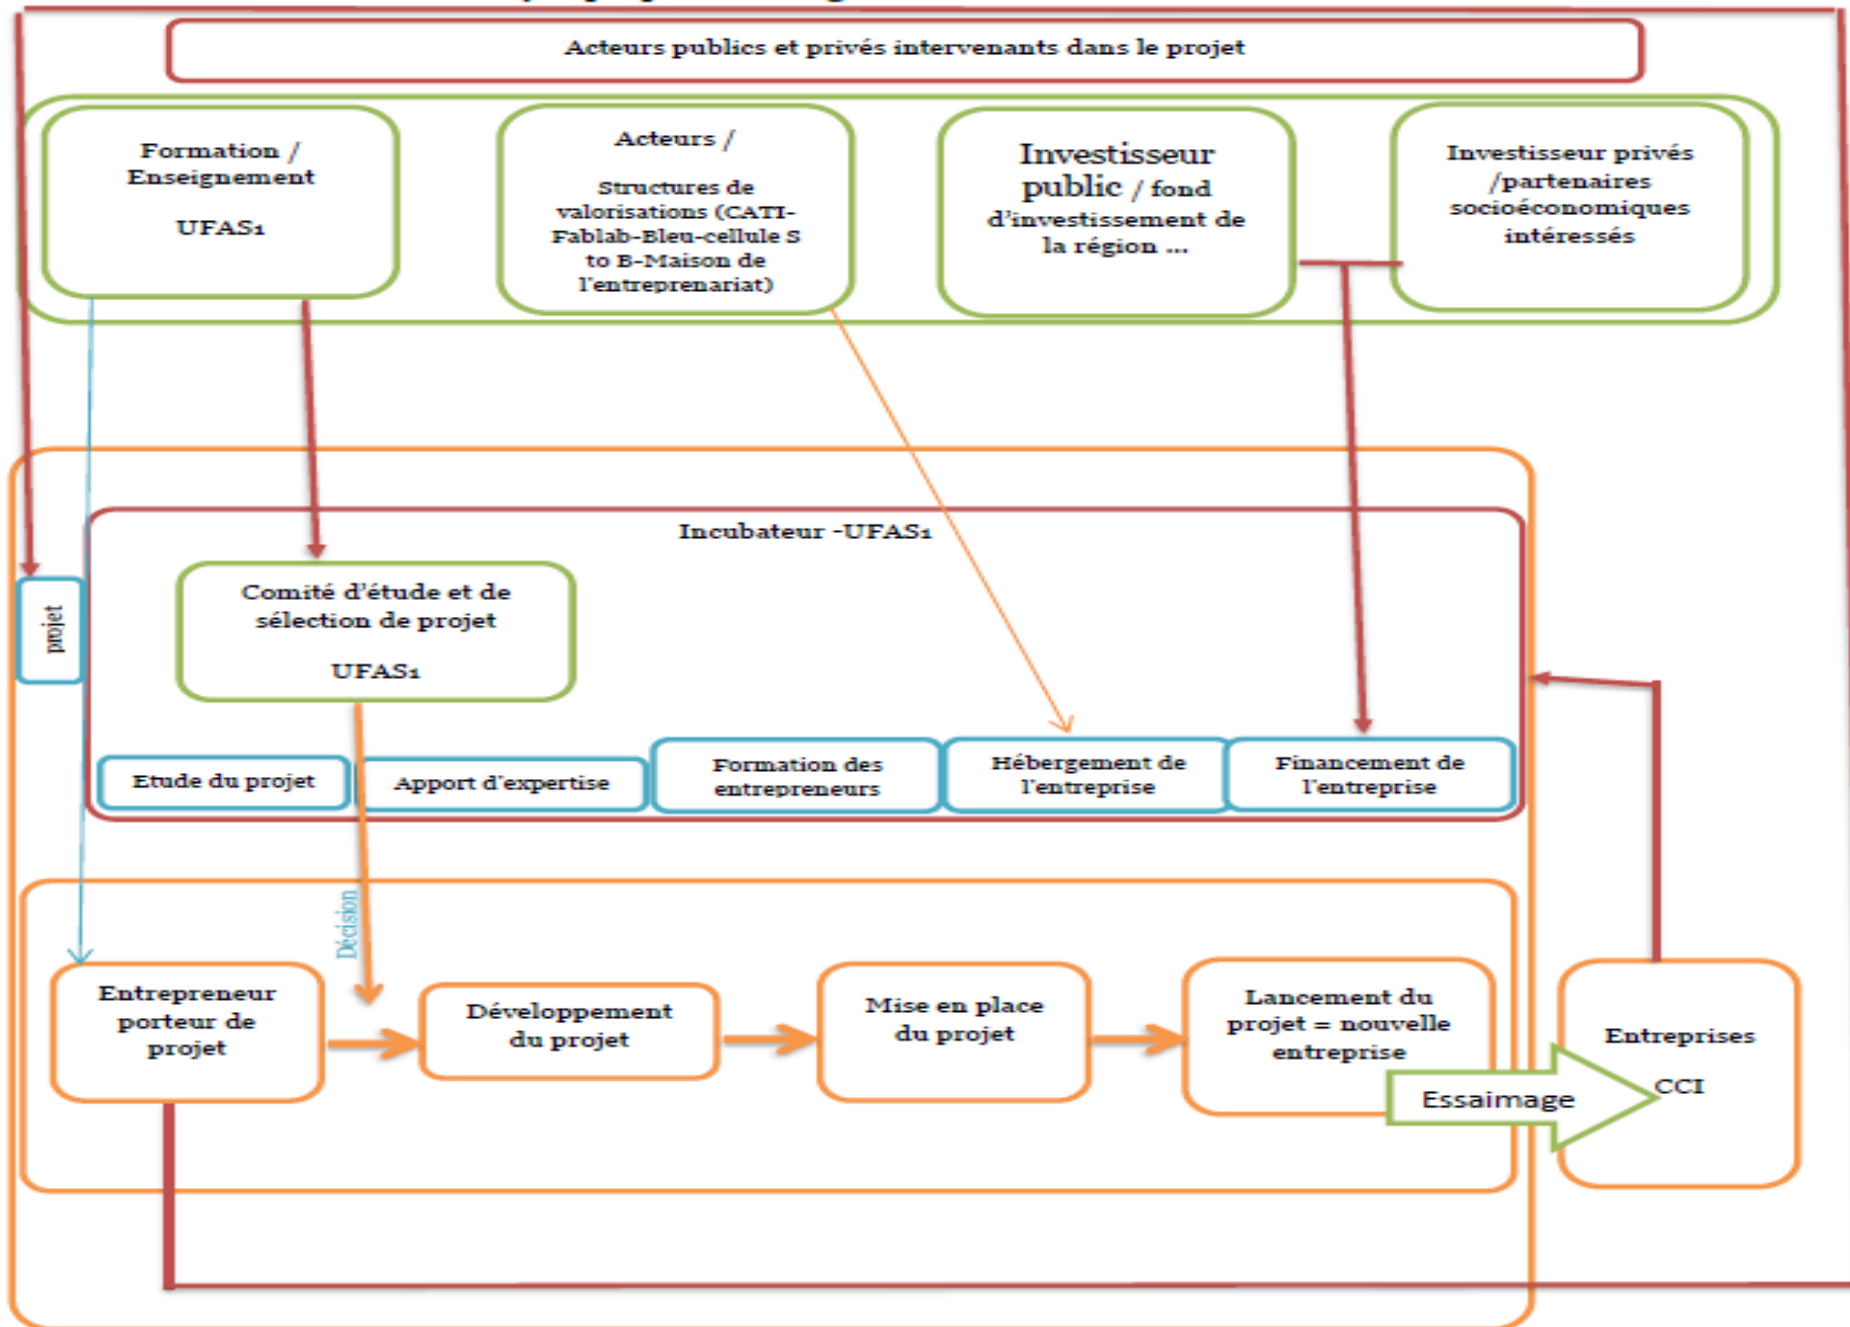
Acteurs publics et privés intervenants dans le projet

Formation / Enseignement

UFAS1

Acteurs /

Structures de valorisations (CATI-Fablab-Bleu-cellule S to B-Maison de l'entreprenariat)

Investisseur public / fond d'investissement de la région ...

Investisseur privés /partenaires socioéconomiques intéressés

Incubateur -UFAS1

projet

Comité d'étude et de sélection de projet

UFAS1

Etude du projet

Apport d'expertise

Formation des entrepreneurs

Hébergement de l'entreprise

Financement de l'entreprise

Décision

Entrepreneur porteur de projet

Développement du projet

Mise en place du projet

Lancement du projet = nouvelle entreprise

Essaimage

Entreprises

CCI